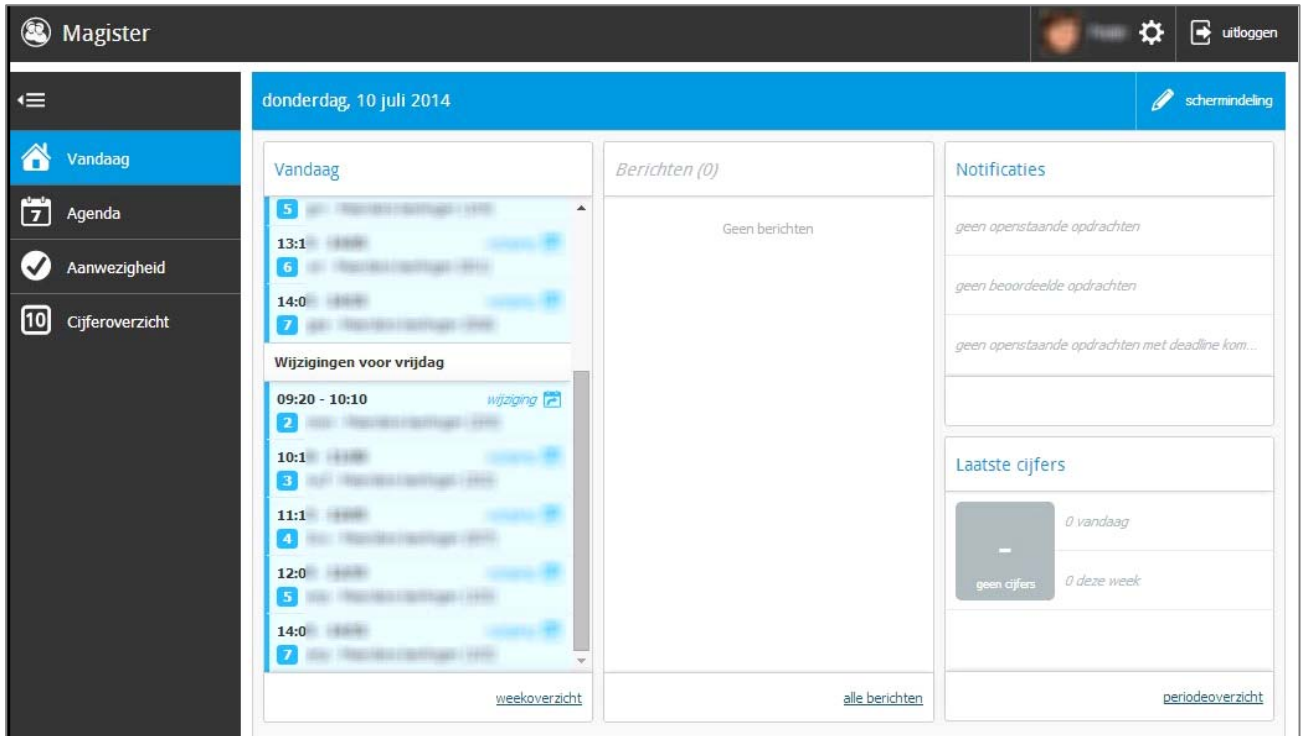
Magister

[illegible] uitloggen

donderdag, 10 juli 2014

schermindeling

Vandaag

Agenda

Aanwezigheid

Cijferoverzicht

Vandaag

5 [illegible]

13:1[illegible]

6 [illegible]

14:0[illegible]

7 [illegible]

Wijzigingen voor vrijdag

09:20 - 10:10 wijziging

2 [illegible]

10:1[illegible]

3 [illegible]

11:1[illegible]

4 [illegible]

12:0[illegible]

5 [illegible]

14:0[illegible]

7 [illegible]

weekoverzicht

Berichten (0)

Geen berichten

alle berichten

Notificaties

geen openstaande opdrachten

geen beoordeelde opdrachten

geen openstaande opdrachten met deadline kom...

Laatste cijfers

-

geen cijfers

0 vandaag

0 deze week

periodeoverzicht